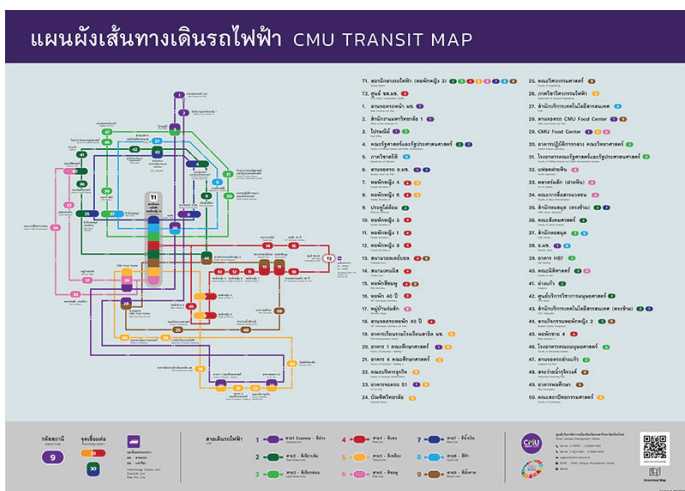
แผนผังเส้นทางเดินรถไฟฟ้า CMU TRANSIT MAP

T1. สถานีกลางรถไฟฟ้า (หอพักหญิง 3)
T2. ศูนย์ ขส.มช.
1. ตลาดรถหน้า มช.
2. สำนักงานมหาวิทยาลัย
3. โรงพยาบาล
4. คณะรัฐศาสตร์และรัฐประศาสนศาสตร์
5. ภาควิชาวิศวกรรม
6. หอพักหญิง 4
7. หอพักหญิง 6
8. หอพักชาย
9. ประตูไม้เรียง
10. หอพักหญิง 5
11. หอพักหญิง 1
12. หอพักหญิง 8
13. สนามฟุตบอล
14. สนามเทนนิส
15. หอพักชาย
16. หอพัก 40 ปี
17. หมู่บ้านป่าแดง
18. อาคารหอพัก 40 ปี
19. อาคารเรียนรวมโรงเรียนสาธิต มช.
20. อาคาร 1 คณะศึกษาศาสตร์
21. อาคาร 4 คณะศึกษาศาสตร์
22. คณะบริหารธุรกิจ
23. อาคารหอสมุด
24. บ้านพักวิทยาลัย
25. คณะวิศวกรรมศาสตร์
26. ภาควิชาวิศวกรรมไฟฟ้า
27. สำนักบริการเทคโนโลยีสารสนเทศ
28. อาคารสถาน CMU Food Center
29. CMU Food Center
30. อาคารปฏิบัติการ คณะวิทยาศาสตร์
31. โรงอาหารคณะรัฐศาสตร์และรัฐประศาสนศาสตร์
32. ลานจอดรถ
33. ตลาดต้นพะยอม
34. คณะการสื่อสารมวลชน
35. สำนักหอสมุด
36. คณะสังคมศาสตร์
37. สำนักหอสมุด
38. อ.ศ.
39. อาคาร HB7
40. คณะนิติศาสตร์
41. อ่างแก้ว
42. ศูนย์บริการวิชาการมนุษยศาสตร์
43. สำนักบริการเทคโนโลยีสารสนเทศ
44. ลานกิจกรรมหอพักหญิง 2
45. หอพักชาย 4
46. โรงอาหารคณะมนุษยศาสตร์
47. คณะวิจิตรศิลป์
48. คณะวิจิตรศิลป์
49. อาคารพลศึกษา
50. คณะสถาปัตยกรรมศาสตร์

T1
T2

รหัสสถานี
จุดเชื่อมต่อ
9
29
30

สายเดินรถไฟฟ้า
1 สาย Express - สีม่วง
2 สาย - สีเขียวเข้ม
3 สาย - สีเขียวอ่อน
4 สาย - สีแดง
5 สาย - สีส้ม
6 สาย - สีชมพู
7 สาย - สีน้ำเงิน
8 สาย - สีฟ้า
9 สาย - สีน้ำตาล

CMU
Download Map